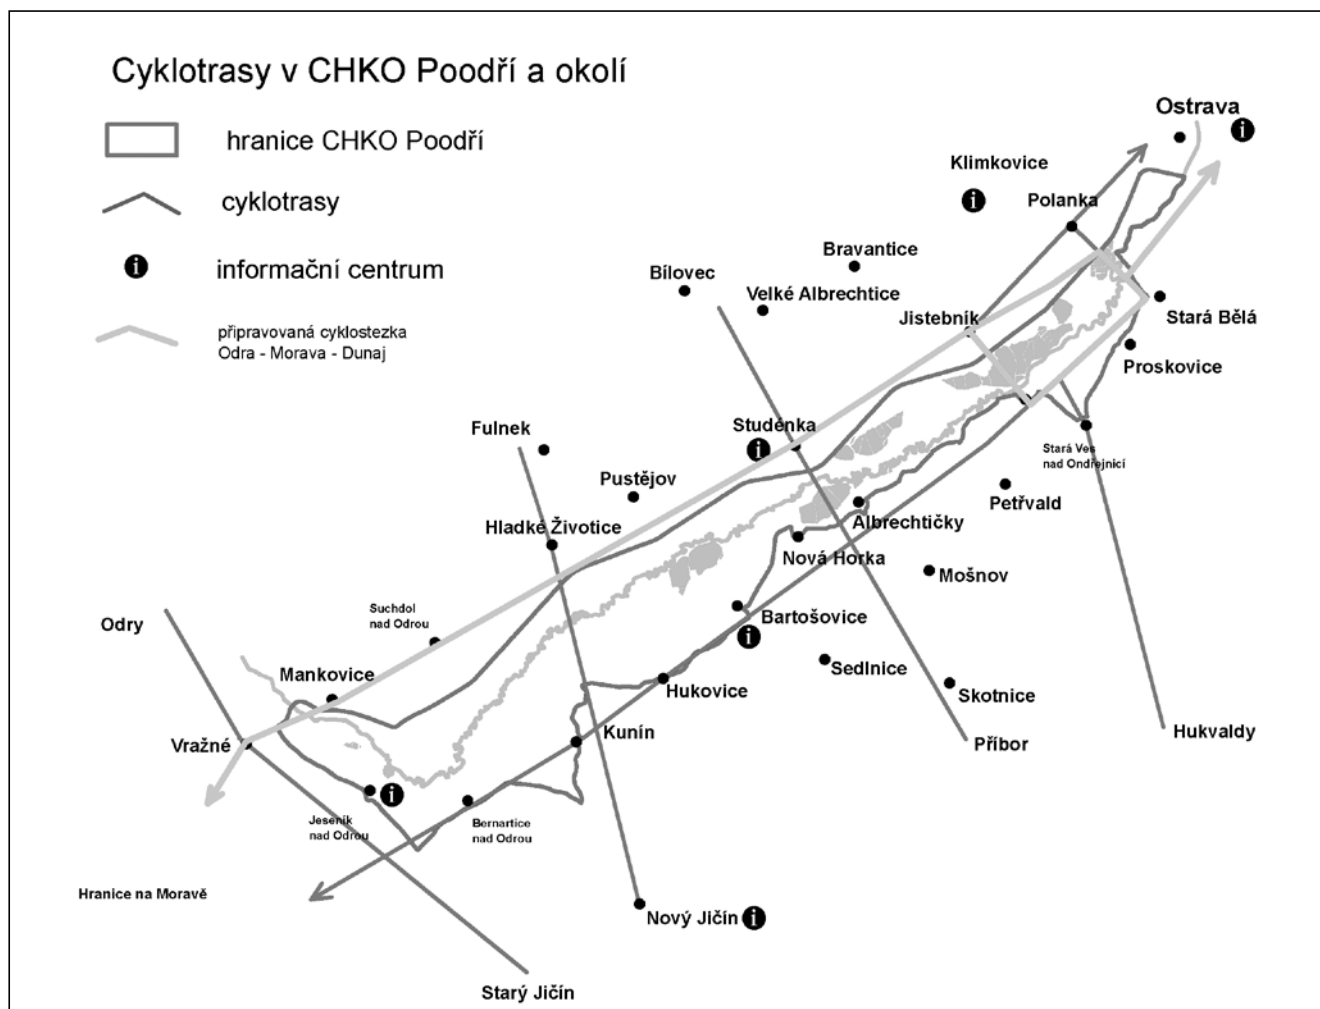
Cyklotrasy v CHKO Poodří a okolí

hranice CHKO Poodří

cyklotrasy

informační centrum

připravovaná cyklostezka Odra - Morava - Dunaj

Ostrava
Klimkovice
Polanka
Bravantice
Bílovec
Velké Albrechtice
Jistebník
Stará Bělá
Proskovice
Studénka
Fulnek
Stará Ves nad Ondřejnicí
Pustějov
Petřvald
Hladké Životice
Albrechtičky
Nová Horka
Mošnov
Suchdol nad Odrou
Bartošovice
Odry
Sedlnice
Mankovice
Hukovice
Skotnice
Kunín
Vražné
Příbor
Hukvaldy
Jeseník nad Odrou
Bernartice nad Odrou
Hranice na Moravě
Nový Jičín
Starý Jičín